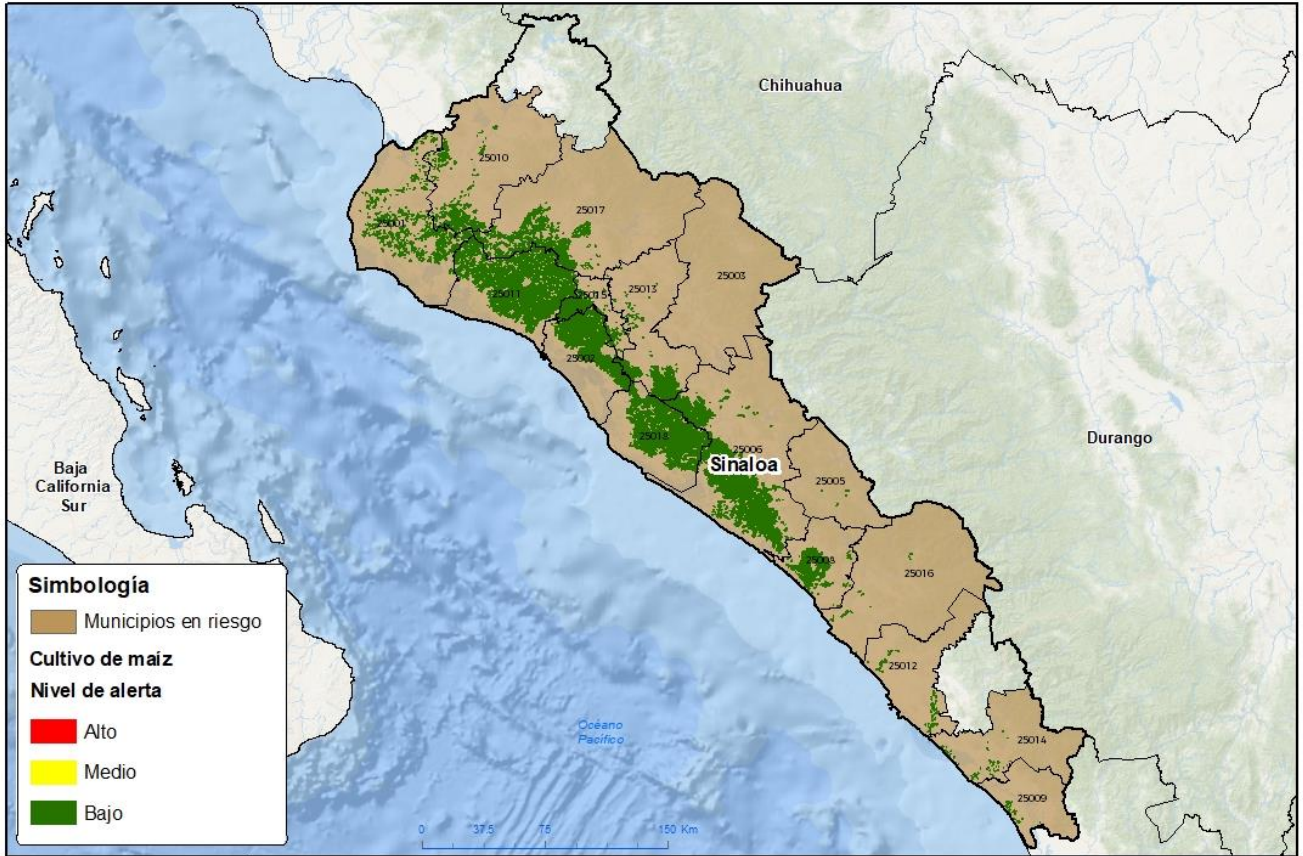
Chihuahua

25010
25017
25001
25003
25011
25015
25013
25002
25018
25006
Sinaloa
25005
25008
25016
25012
25014
25009

Durango

Baja California Sur

Océano Pacífico

0 37.5 75 150 Km

Simbología
Municipios en riesgo
Cultivo de maíz
Nivel de alerta
Alto
Medio
Bajo